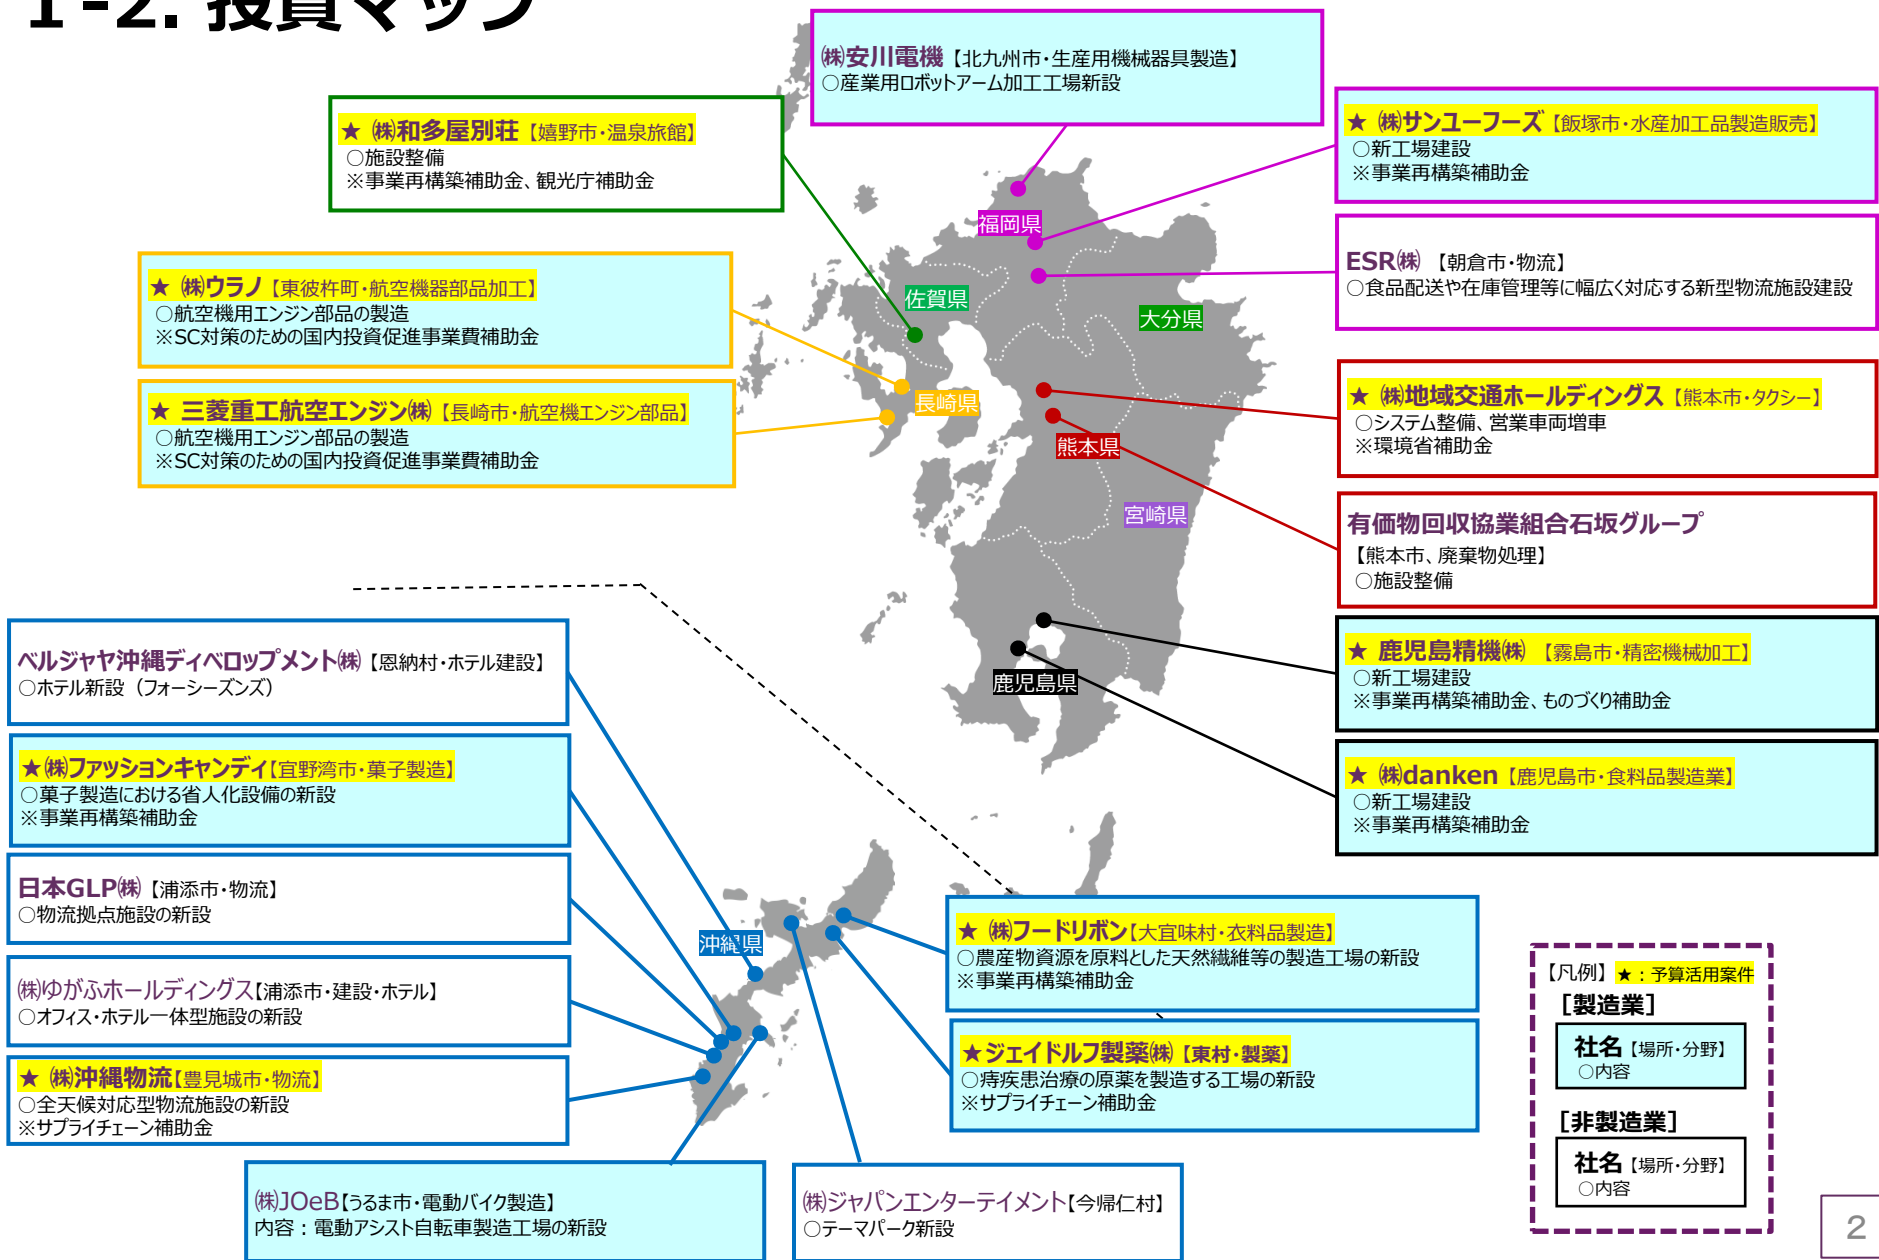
1-2. 投資マップ

㈱安川電機【北九州市・生産用機械器具製造】
○産業用ロボットアーム加工工場新設

★ ㈱和多屋別荘【嬉野市・温泉旅館】
○施設整備
※事業再構築補助金、観光庁補助金

★ ㈱サンユーフーズ【飯塚市・水産加工品製造販売】
○新工場建設
※事業再構築補助金

ESR㈱【朝倉市・物流】
○食品配送や在庫管理等に幅広く対応する新型物流施設建設

★ ㈱ウラノ【東彼杵町・航空機器部品加工】
○航空機用エンジン部品の製造
※SC対策のための国内投資促進事業費補助金

★ 三菱重工航空エンジン㈱【長崎市・航空機エンジン部品】
○航空機用エンジン部品の製造
※SC対策のための国内投資促進事業費補助金

福岡県
佐賀県
大分県
長崎県
熊本県
宮崎県
鹿児島県
沖縄県

★ ㈱地域交通ホールディングス【熊本市・タクシー】
○システム整備、営業車両増車
※環境省補助金

有価物回収協業組合石坂グループ
【熊本市、廃棄物処理】
○施設整備

★ 鹿児島精機㈱【霧島市・精密機械加工】
○新工場建設
※事業再構築補助金、ものづくり補助金

★ ㈱danken【鹿児島市・食料品製造業】
○新工場建設
※事業再構築補助金

ベルジャヤ沖縄ディベロップメント㈱【恩納村・ホテル建設】
○ホテル新設（フォーシーズンズ）

★㈱ファッションキャンディ【宜野湾市・菓子製造】
○菓子製造における省人化設備の新設
※事業再構築補助金

日本GLP㈱【浦添市・物流】
○物流拠点施設の新設

㈱ゆがふホールディングス【浦添市・建設・ホテル】
○オフィス・ホテル一体型施設の新設

★ ㈱沖縄物流【豊見城市・物流】
○全天候対応型物流施設の新設
※サプライチェーン補助金

★ ㈱フードリボン【大宜味村・衣料品製造】
○農産物資源を原料とした天然繊維等の製造工場の新設
※事業再構築補助金

★ジェイドルフ製薬㈱【東村・製薬】
○痔疾患治療の原薬を製造する工場の新設
※サプライチェーン補助金

【凡例】★：予算活用案件
［製造業］
社名【場所・分野】
○内容
［非製造業］
社名【場所・分野】
○内容

㈱JOeB【うるま市・電動バイク製造】
内容：電動アシスト自転車製造工場の新設

㈱ジャパンエンターテイメント【今帰仁村】
○テーマパーク新設

2